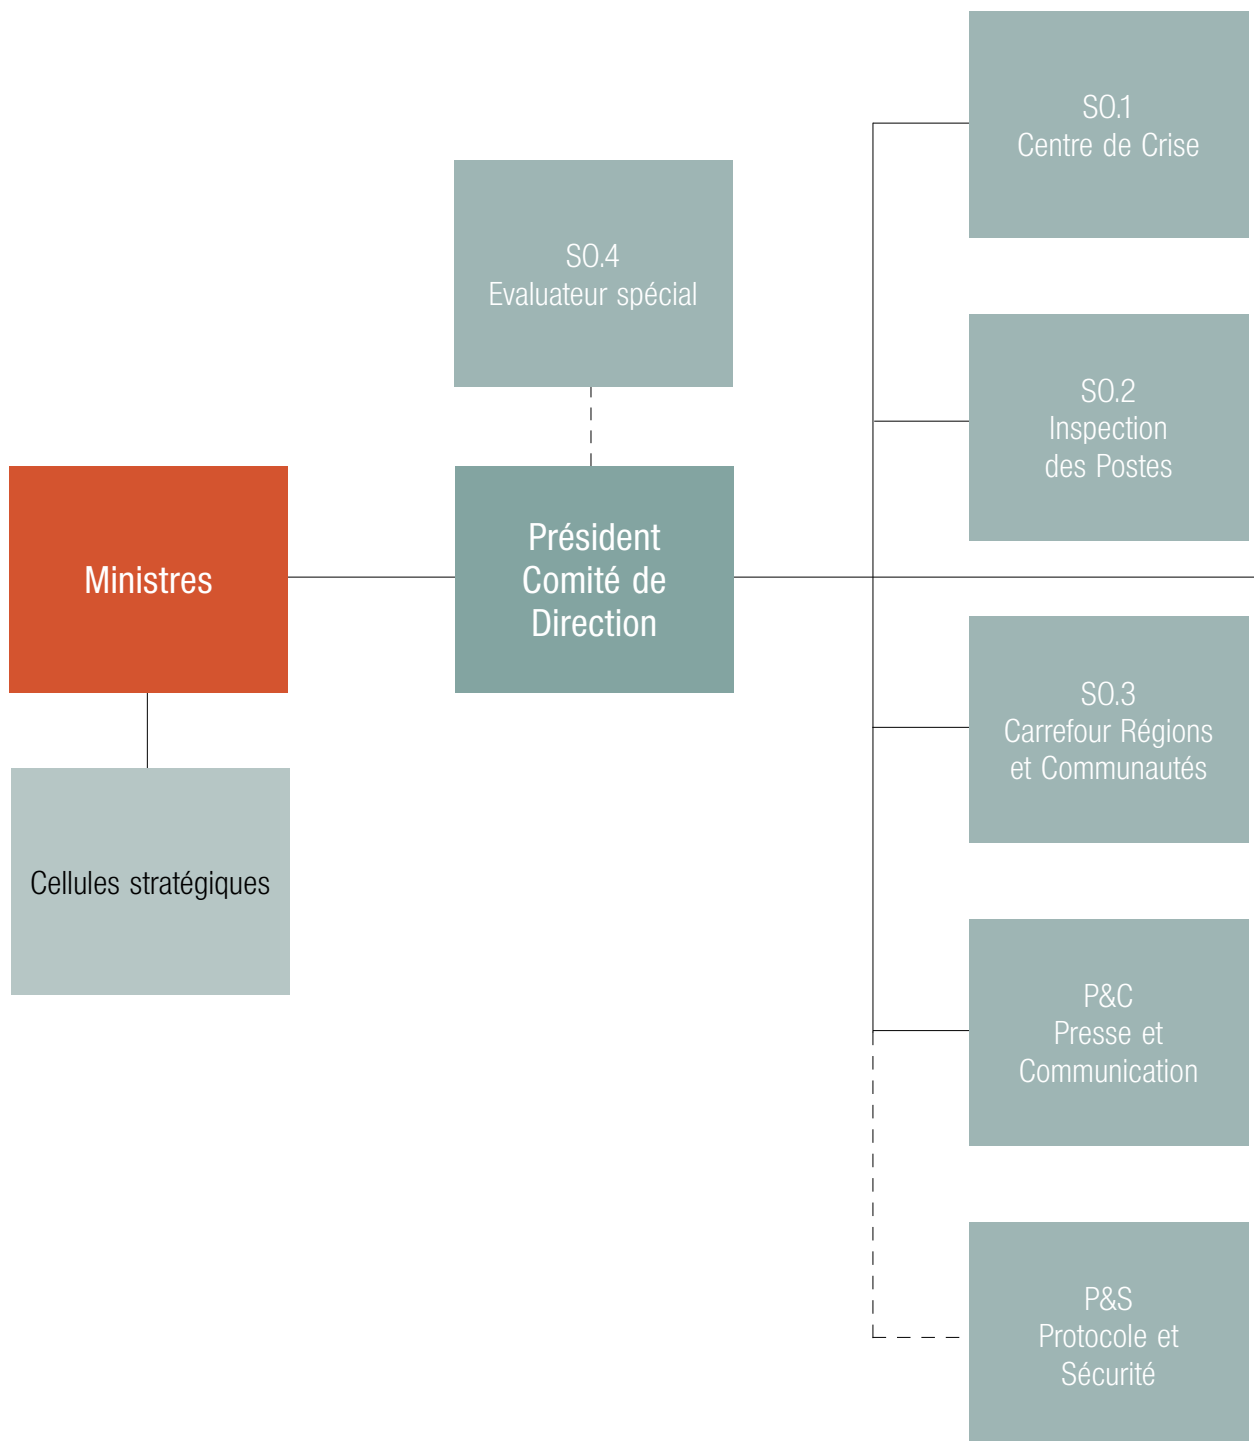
S0.1
Centre de Crise

S0.4
Evaluateur spécial

S0.2
Inspection
des Postes

Ministres

Président
Comité de
Direction

S0.3
Carrefour Régions
et Communautés

Cellules stratégiques

P&C
Presse et
Communication

P&S
Protocole et
Sécurité